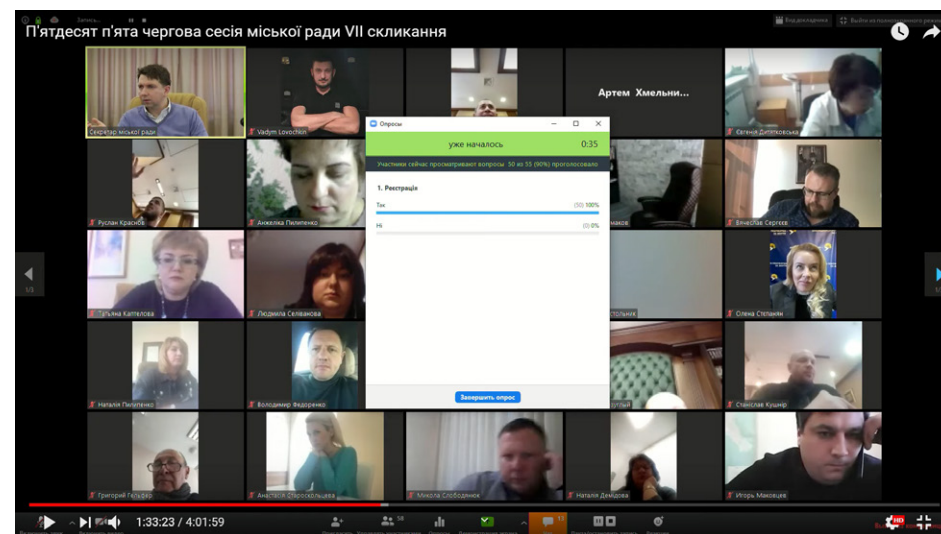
П'ятдесят п'ята чергова сесія міської ради VII скликання

Запись...

Вид докладчика

Выйти из полноэкранного режима

Секретар міської ради

Vadym Lovochkin

Артем Хмельни...

Євгенія Дитятковська

Опросы

уже началось

0:35

Участники сейчас просматривают вопросы 50 из 55 (90%) проголосовало

1. Реєстрація

Так

(50) 100%

Ні

(0) 0%

Завершить опрос

Руслан Краснов

Анжеліка Пилипенко

Вячеслав Сергеєв

Тетяна Каплелова

Людмила Селіванова

Олена Степанян

Наталя Пилипенко

Володимир Федоренко

Станіслав Кушнір

Григорий Гельфер

Анастасія Старокольцева

Микола Слободянюк

Наталія Демідова

Ігорь Маковцев

1/3

1:33:23 / 4:01:59

58

HD